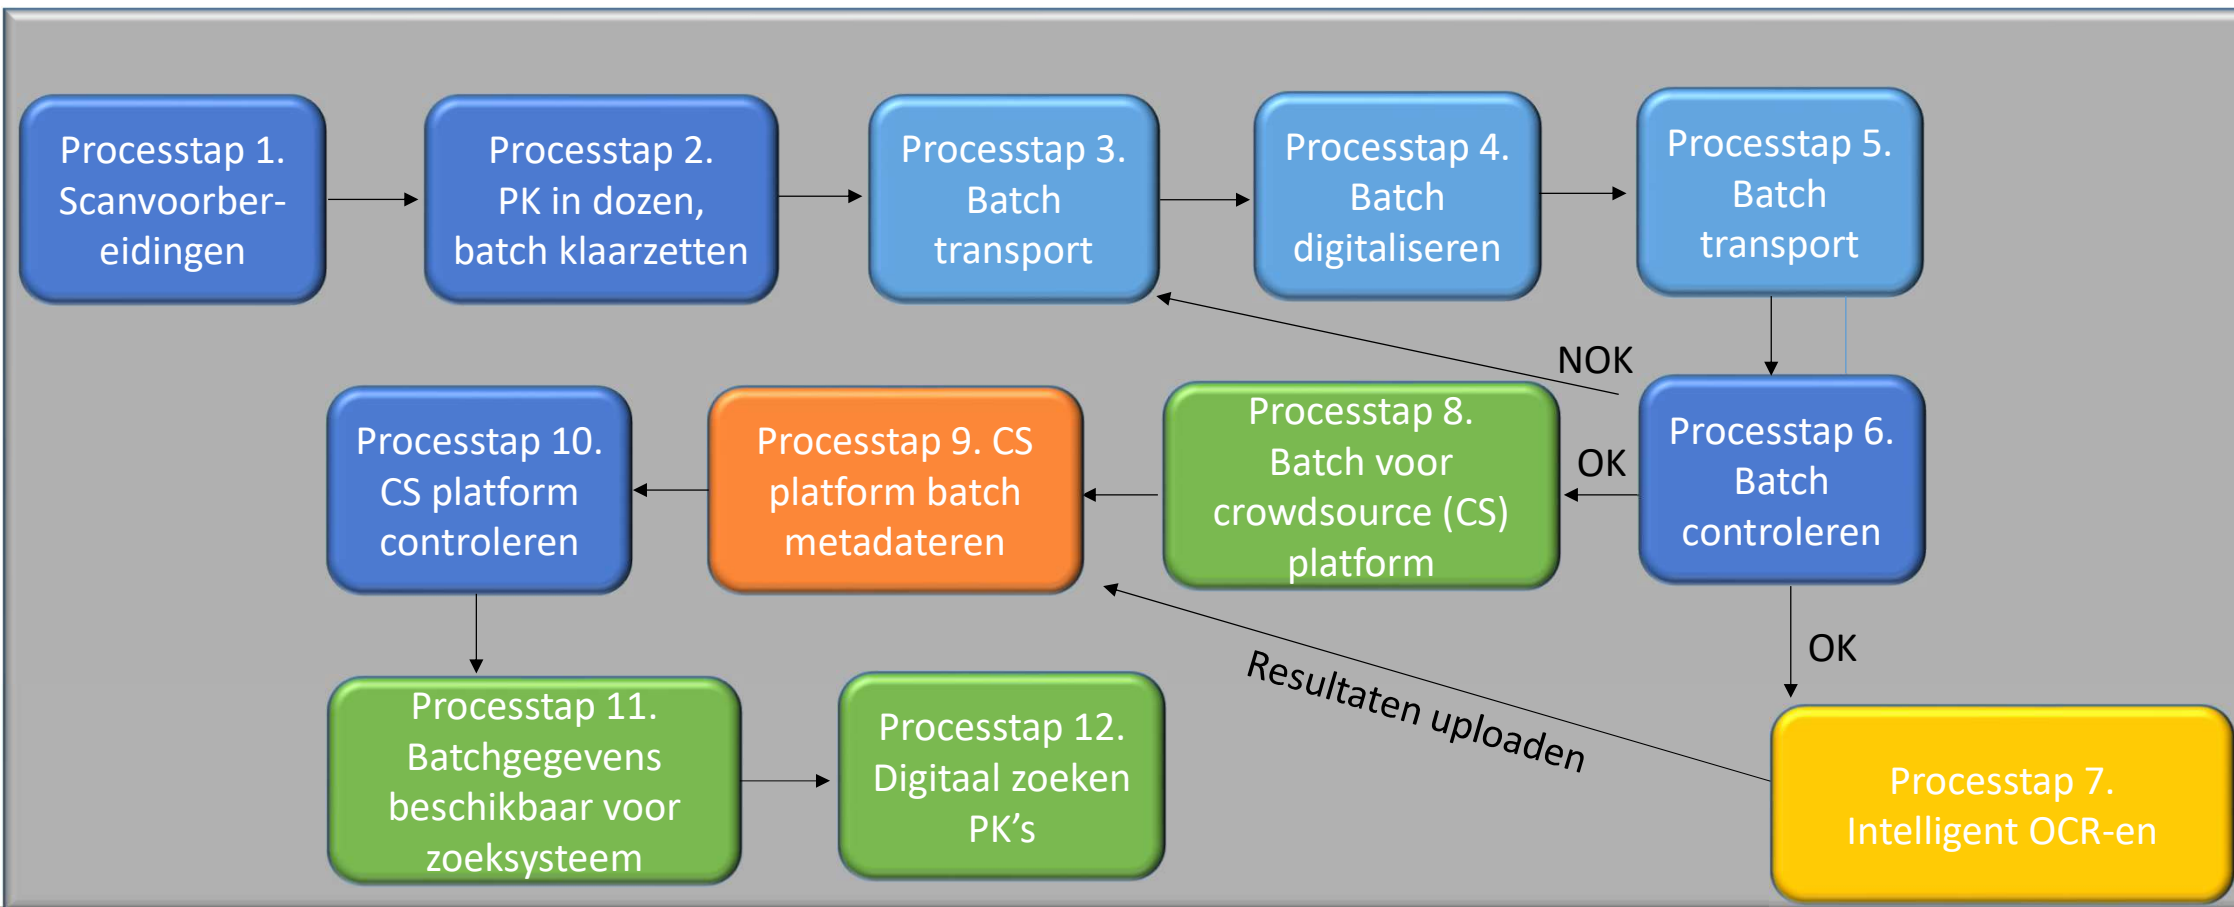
Processtap 1. Scanvoorber-eidingen

Processtap 2. PK in dozen, batch klaarzetten

Processtap 3. Batch transport

Processtap 4. Batch digitaliseren

Processtap 5. Batch transport

NOK

Processtap 10. CS platform controleren

Processtap 9. CS platform batch metadateren

Processtap 8. Batch voor crowdsource (CS) platform

OK

Processtap 6. Batch controleren

OK

Resultaten uploaden

Processtap 11. Batchgegevens beschikbaar voor zoeksysteem

Processtap 12. Digitaal zoeken PK's

Processtap 7. Intelligent OCR-en